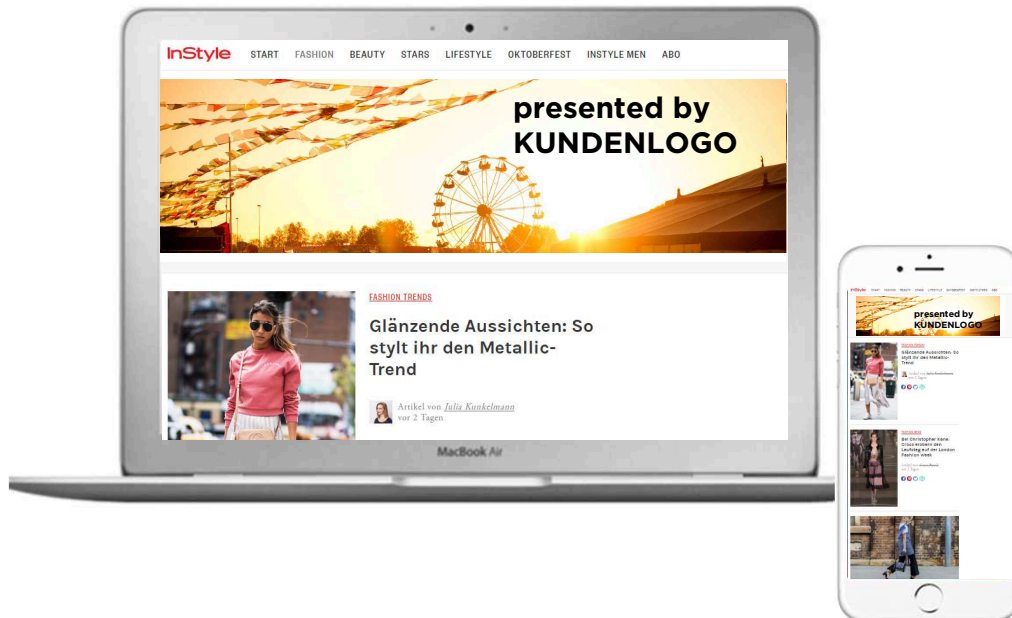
InStyle START FASHION BEAUTY STARS LIFESTYLE OKTOBERFEST INSTYLE MEN ABO

presented by KUNDENLOGO

FASHION TRENDS

Glänzende Aussichten: So stylt ihr den Metallic-Trend

Artikel von Julia Kunkelmann
vor 2 Tagen

MacBook Air

InStyle START FASHION BEAUTY STARS LIFESTYLE OKTOBERFEST INSTYLE MEN ABO

presented by KUNDENLOGO

Fashion Trends

Glänzende Aussichten: So stylt ihr den Metallic-Trend

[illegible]

Bei Christopher Kane, Erdem und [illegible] Leuchtet auf der London Fashion Week

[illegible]